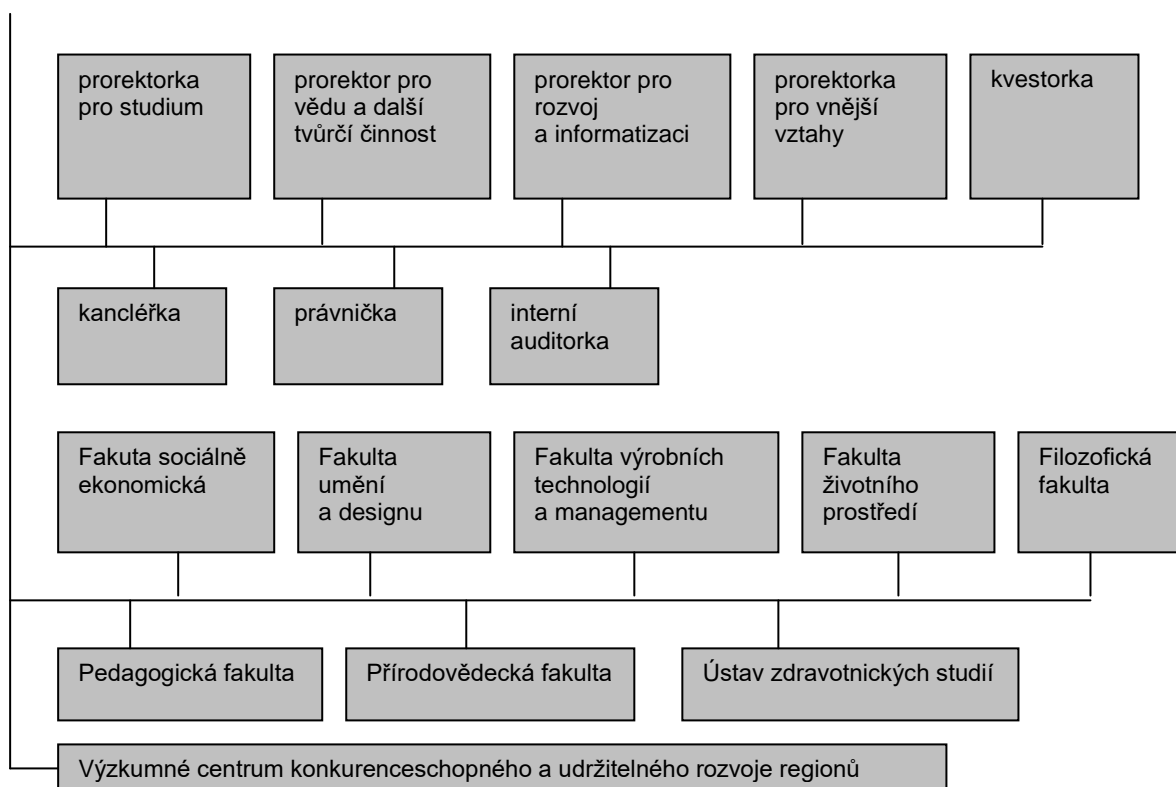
prorektorka pro studium

prorektor pro vědu a další tvůrčí činnost

prorektor pro rozvoj a informatizaci

prorektorka pro vnější vztahy

kvestorka

kancléřka

právnička

interní auditorka

Fakuta sociálně ekonomická

Fakulta umění a designu

Fakulta výrobních technologií a managementu

Fakulta životního prostředí

Filozofická fakulta

Pedagogická fakulta

Přírodovědecká fakulta

Ústav zdravotnických studií

Výzkumné centrum konkurenceschopného a udržitelného rozvoje regionů